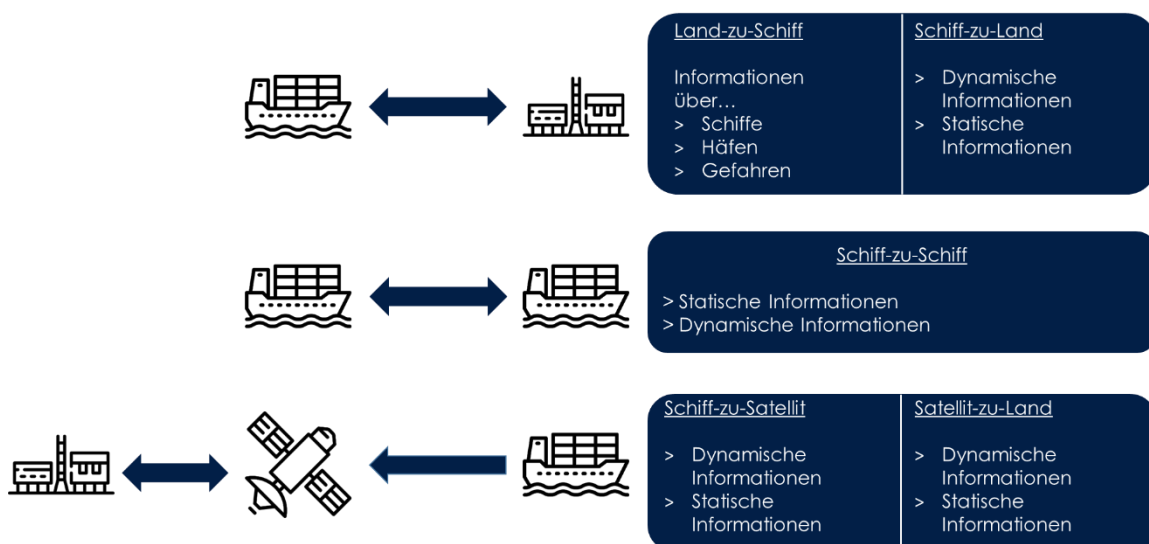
Land-zu-Schiff

Informationen über…
> Schiffe
> Häfen
> Gefahren

Schiff-zu-Land

> Dynamische Informationen
> Statische Informationen

Schiff-zu-Schiff

> Statische Informationen
> Dynamische Informationen

Schiff-zu-Satellit

> Dynamische Informationen
> Statische Informationen

Satellit-zu-Land

> Dynamische Informationen
> Statische Informationen